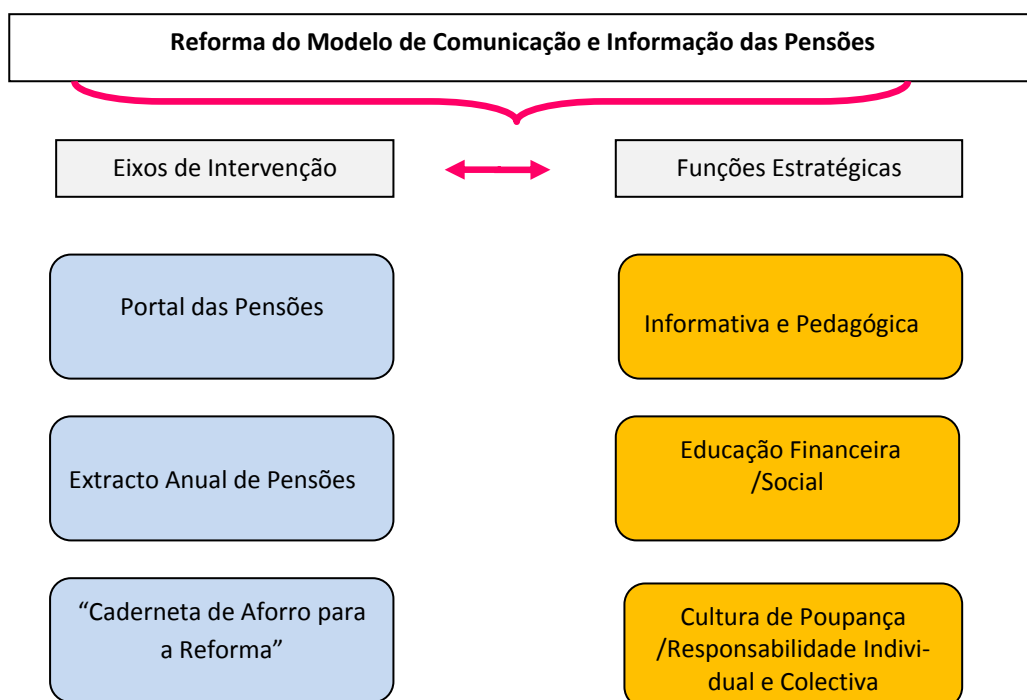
Reforma do Modelo de Comunicação e Informação das Pensões

Eixos de Intervenção

Funções Estratégicas

Portal das Pensões

Informativa e Pedagógica

Extracto Anual de Pensões

Educação Financeira /Social

"Caderneta de Aforro para a Reforma"

Cultura de Poupança /Responsabilidade Individual e Colectiva